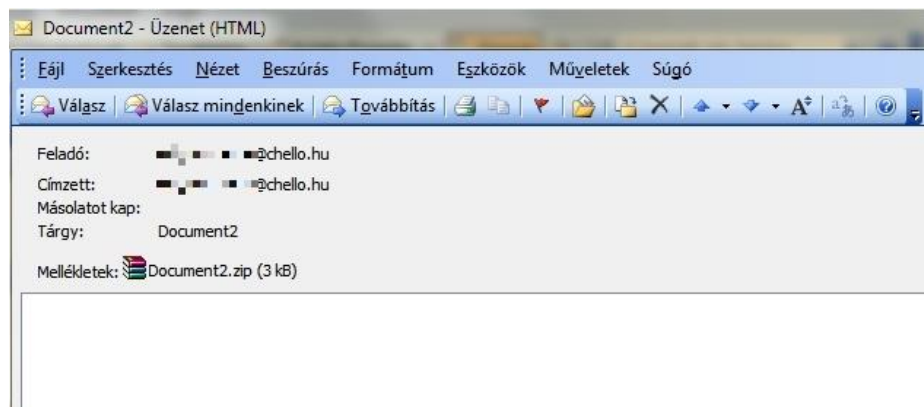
Document2 - Üzenet (HTML)

Fájl Szerkesztés Nézet Beszúrás Formátum Eszközök Műveletek Súgó

Válasz | Válasz mindenkinek | Továbbítás

Feladó: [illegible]@chello.hu
Címzett: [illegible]@chello.hu
Másolatot kap:
Tárgy: Document2

Mellékletek: Document2.zip (3 kB)